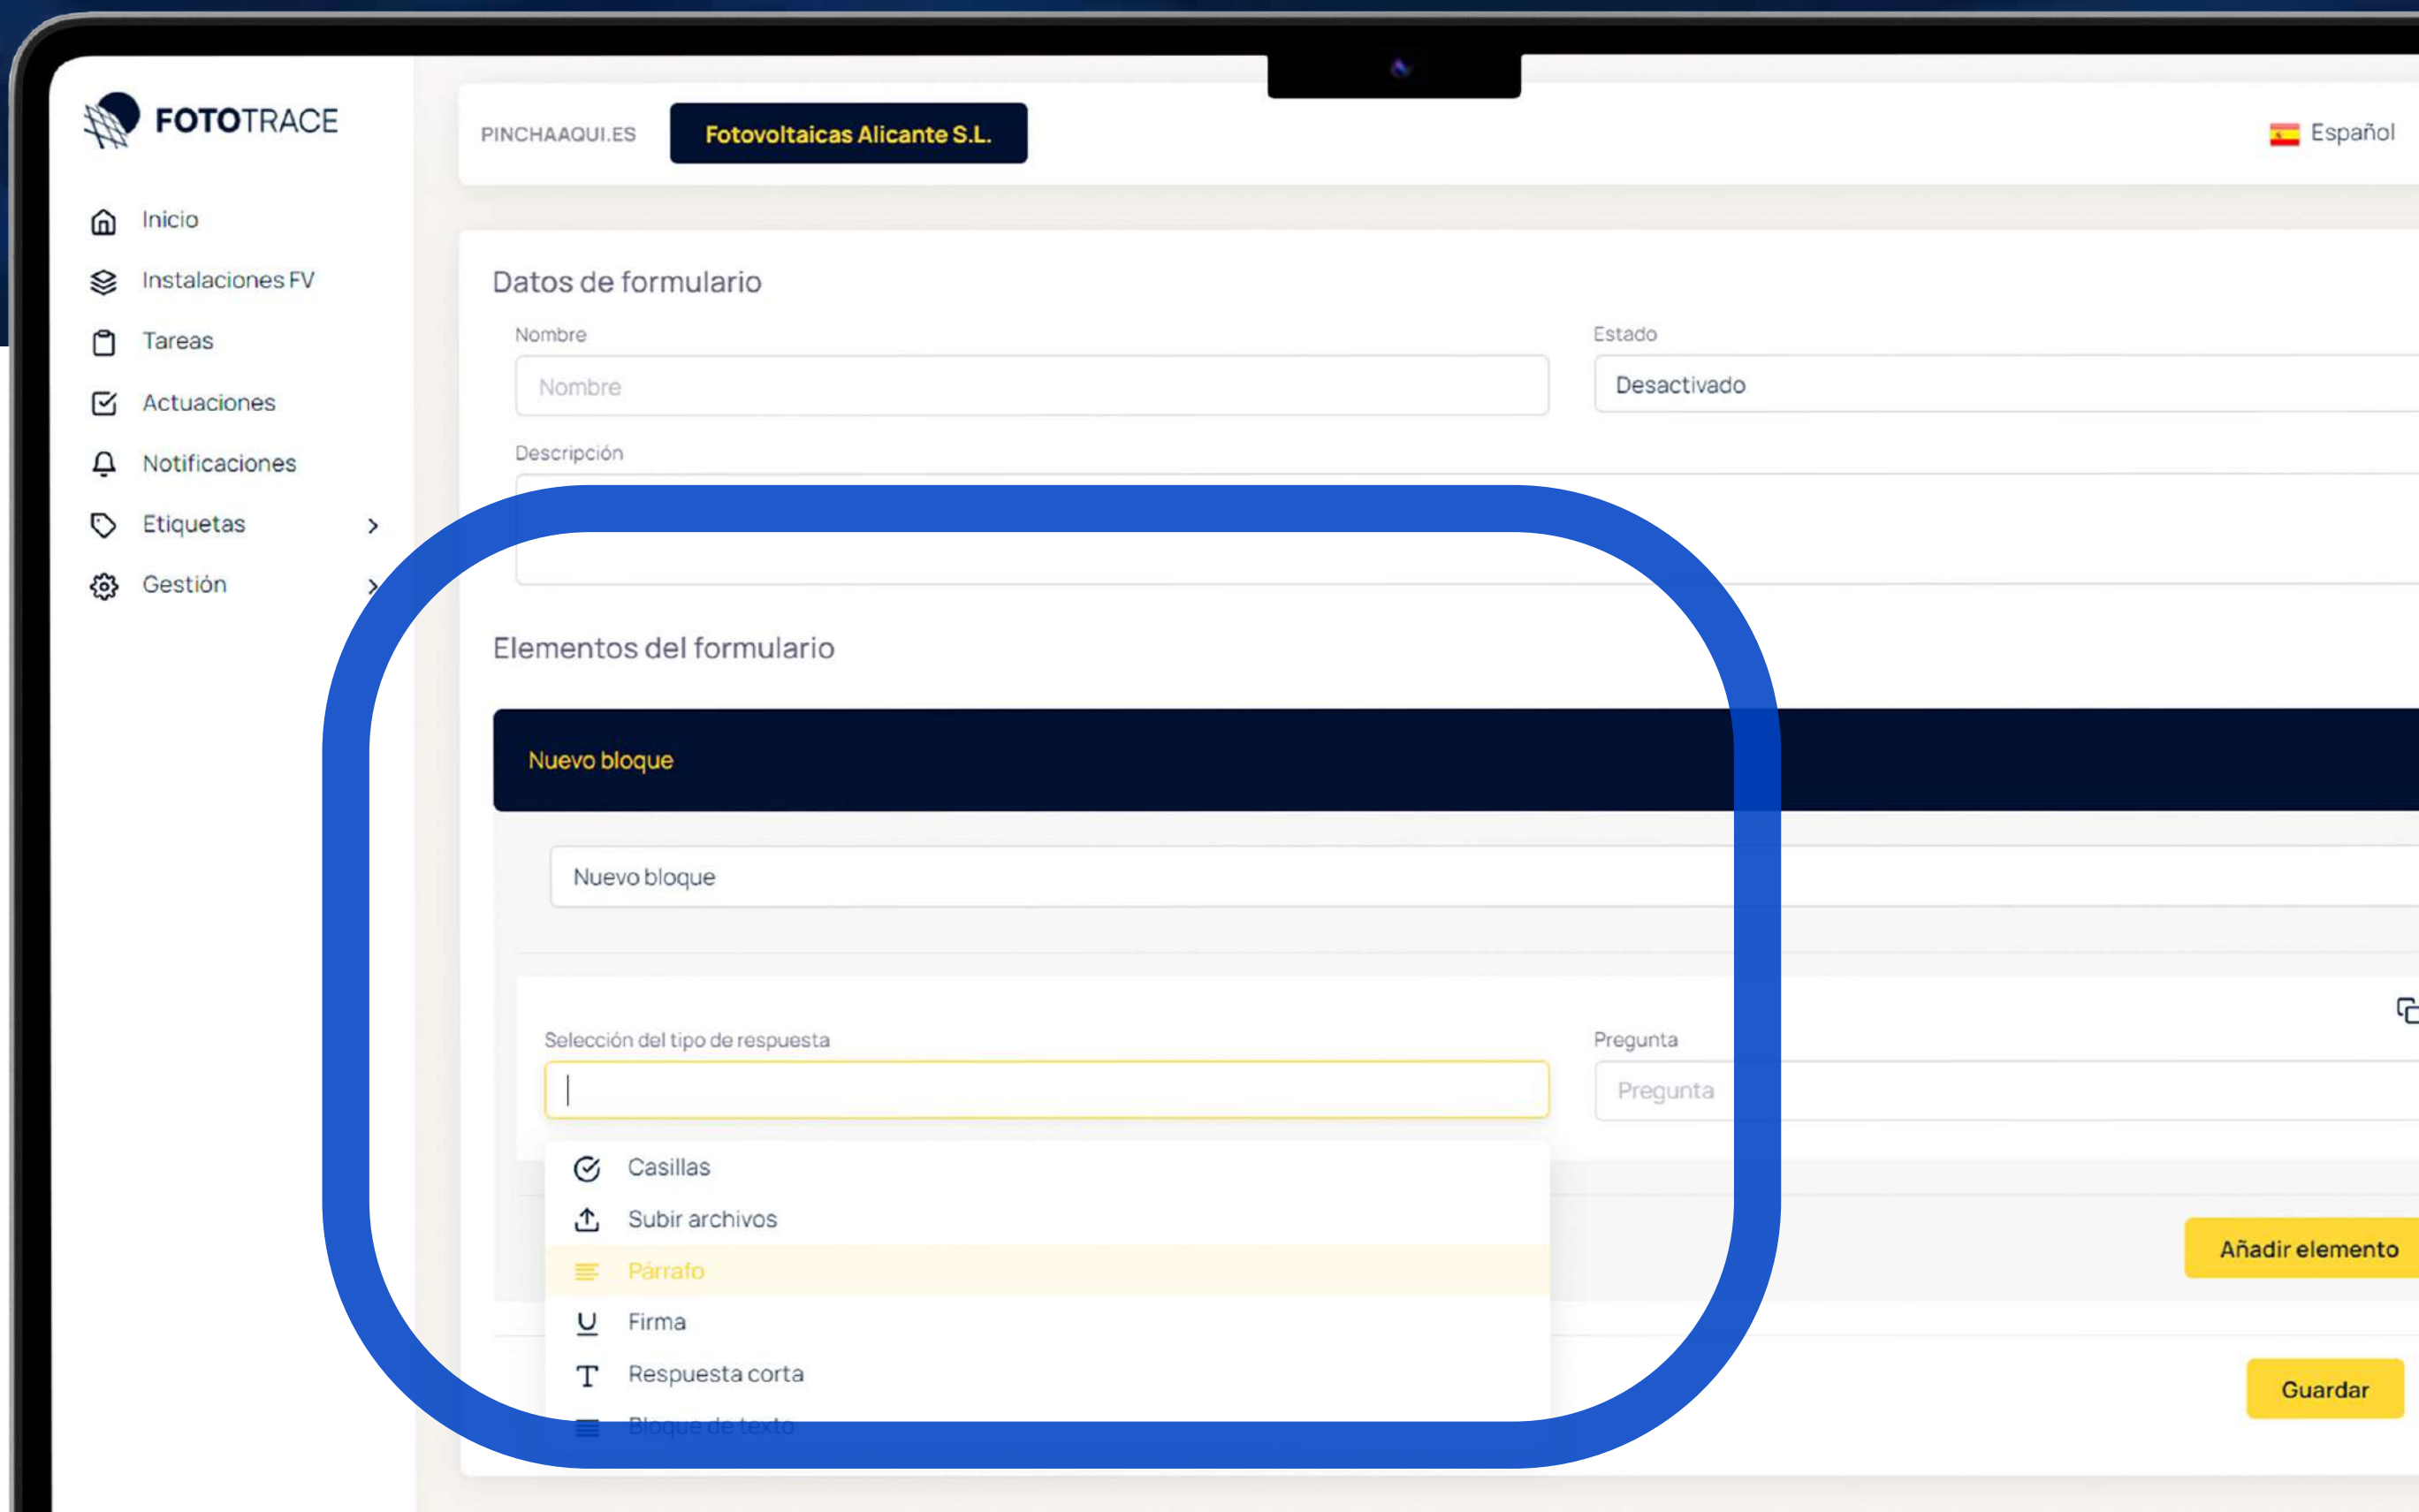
FOTOTRACE

Inicio
Instalaciones FV
Tareas
Actuaciones
Notificaciones
Etiquetas
Gestión

PINCHAAQUI.ES
Fotovoltaicas Alicante S.L.
Español

Datos de formulario

Nombre
Nombre

Estado
Desactivado

Descripción

Elementos del formulario

Nuevo bloque

Nuevo bloque

Selección del tipo de respuesta

Pregunta
Pregunta

Casillas
Subir archivos
Párrafo
Firma
Respuesta corta
Bloque de texto

Añadir elemento

Guardar